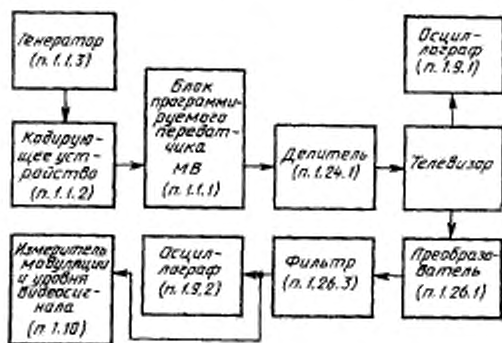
Генератор (п. 1.1.3)

Кодирующее устройство (п. 1.1.2)

Блок программируемого передатчика МВ (п. 1.1.1)

Делитель (п. 1.24.1)

Телевизор

Осциллограф (п. 1.9.1)

Преобразователь (п. 1.26.1)

Фильтр (п. 1.26.3)

Осциллограф (п. 1.9.2)

Измеритель модуляции и уровня видеосигнала (п. 1.10)